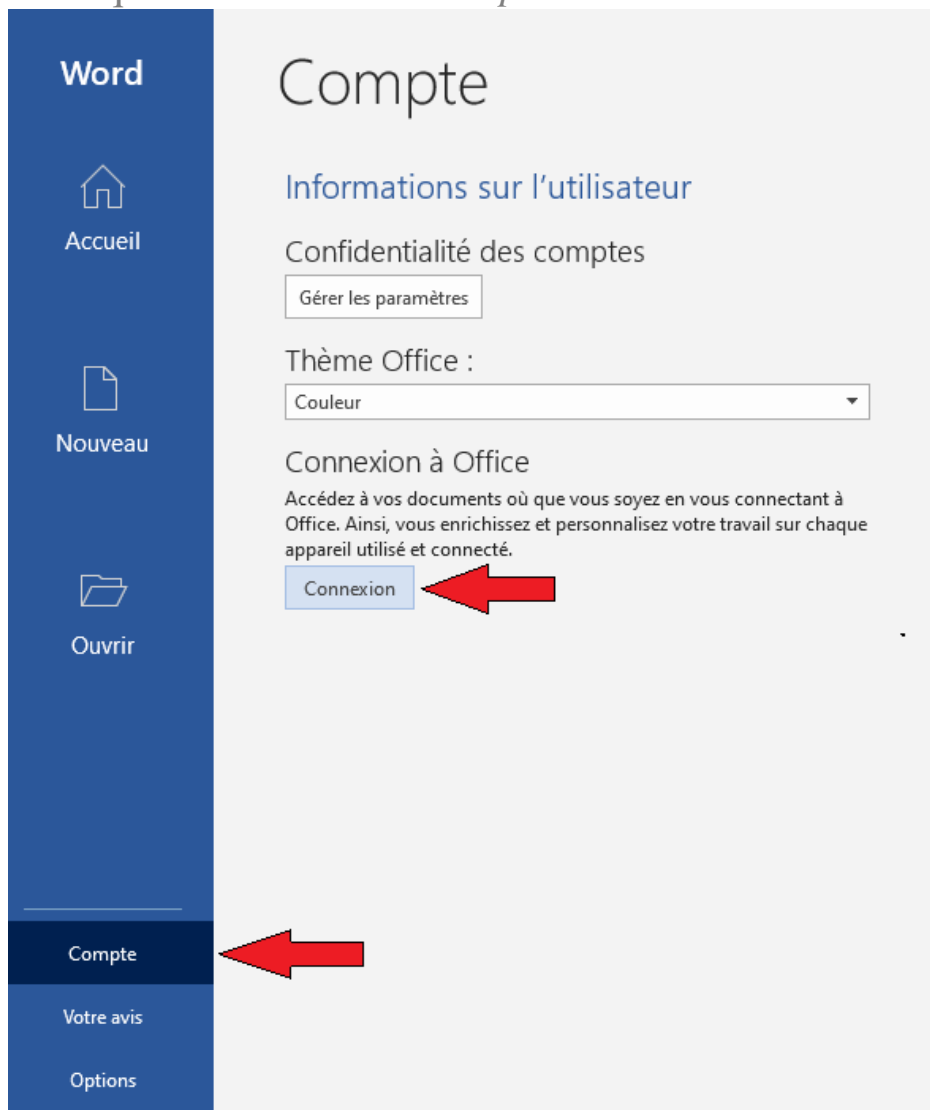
Word

Accueil

Nouveau

Ouvrir

Compte

Votre avis

Options

Compte

Informations sur l'utilisateur

Confidentialité des comptes

Gérer les paramètres

Thème Office :

Couleur

Connexion à Office

Accédez à vos documents où que vous soyez en vous connectant à Office. Ainsi, vous enrichissez et personnalisez votre travail sur chaque appareil utilisé et connecté.

Connexion